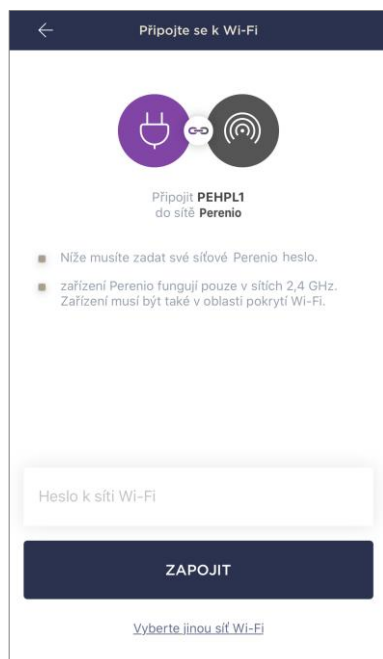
Připojte se k Wi-Fi

Připojit PEHPL1 do sítě Perenio

Níže musíte zadat své síťové Perenio heslo.

zařízení Perenio fungují pouze v sítích 2,4 GHz. Zařízení musí být také v oblasti pokrytí Wi-Fi.

Heslo k síti Wi-Fi

ZAPOJIT

Vyberte jinou síť Wi-Fi